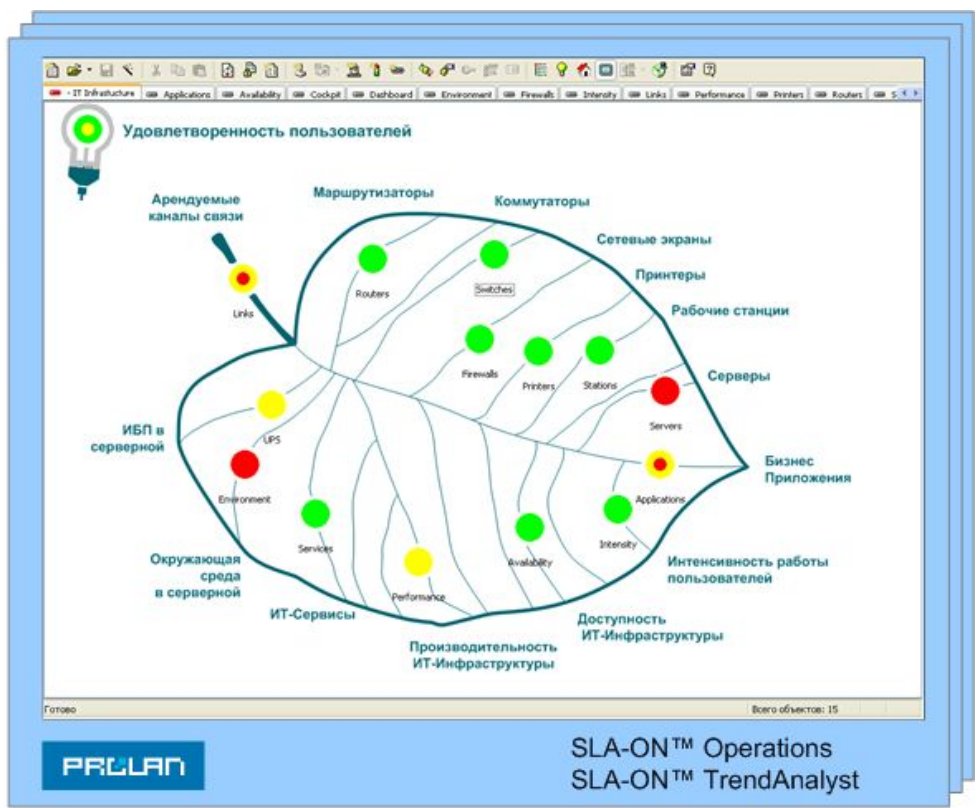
IT Infrastucture | Applications | Availability | Cockpit | Dashboard | Environment | Firewalls | Intensity | Links | Performance | Printers | Routers | S

Удовлетворенность пользователей

Арендуемые каналы связи

Маршрутизаторы

Коммутаторы

Сетевые экраны

Принтеры

Рабочие станции

Серверы

Бизнес Приложения

ИБП в серверной

Окружающая среда в серверной

ИТ-Сервисы

Производительность ИТ-Инфраструктуры

Доступность ИТ-Инфраструктуры

Интенсивность работы пользователей

Links

Routers

Switches

Firewalls

Printers

Stations

Servers

UPS

Environment

Applications

Services

Performance

Availability

Intensity

Готово

Всего объектов: 15

PROLAN

SLA-ON™ Operations
SLA-ON™ TrendAnalyst